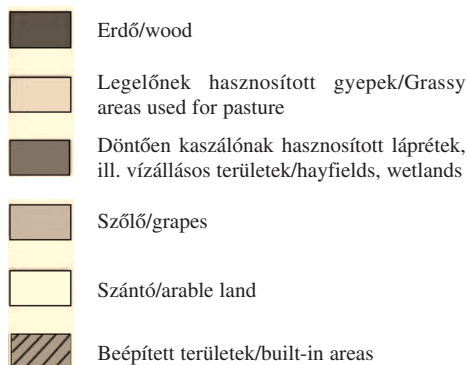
Erdő/wood

Legelőnek hasznosított gyepek/Grassy areas used for pasture

Döntően kaszálónak hasznosított láprétek, ill. vízállásos területek/hayfields, wetlands

Szőlő/grapes

Szántó/arable land

Beépített területek/built-in areas